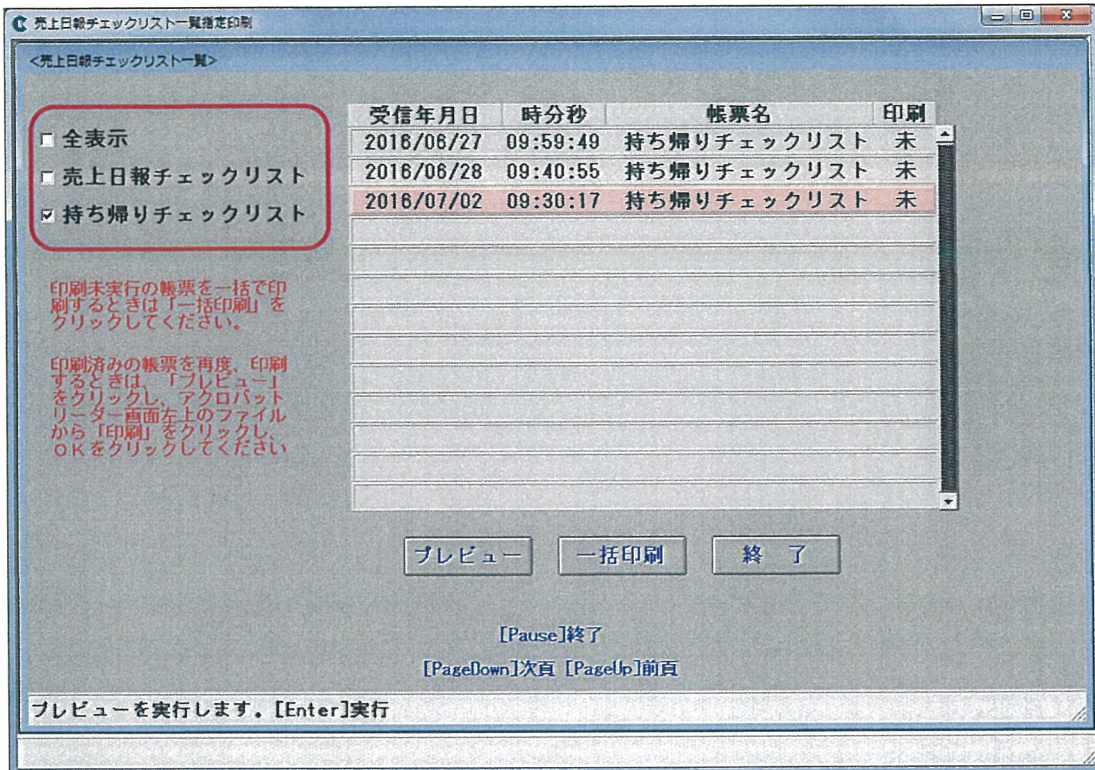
売上日報チェックリスト一覧指定印刷

<売上日報チェックリスト一覧>

全表示
売上日報チェックリスト
持ち帰りチェックリスト

印刷未実行の帳票を一括で印刷するときは「一括印刷」をクリックしてください。

印刷済みの帳票を再度、印刷するときは、「プレビュー」をクリックし、アクロバットリーダー画面左上のファイルから「印刷」をクリックし、OKをクリックしてください

| 受信年月日 | 時分秒 | 帳票名 | 印刷 |
|---|---|---|---|
| 2016/06/27 | 09:59:49 | 持ち帰りチェックリスト | 未 |
| 2016/06/28 | 09:40:55 | 持ち帰りチェックリスト | 未 |
| 2016/07/02 | 09:30:17 | 持ち帰りチェックリスト | 未 |

プレビュー　一括印刷　終了

[Pause]終了
[PageDown]次頁 [PageUp]前頁

プレビューを実行します. [Enter]実行